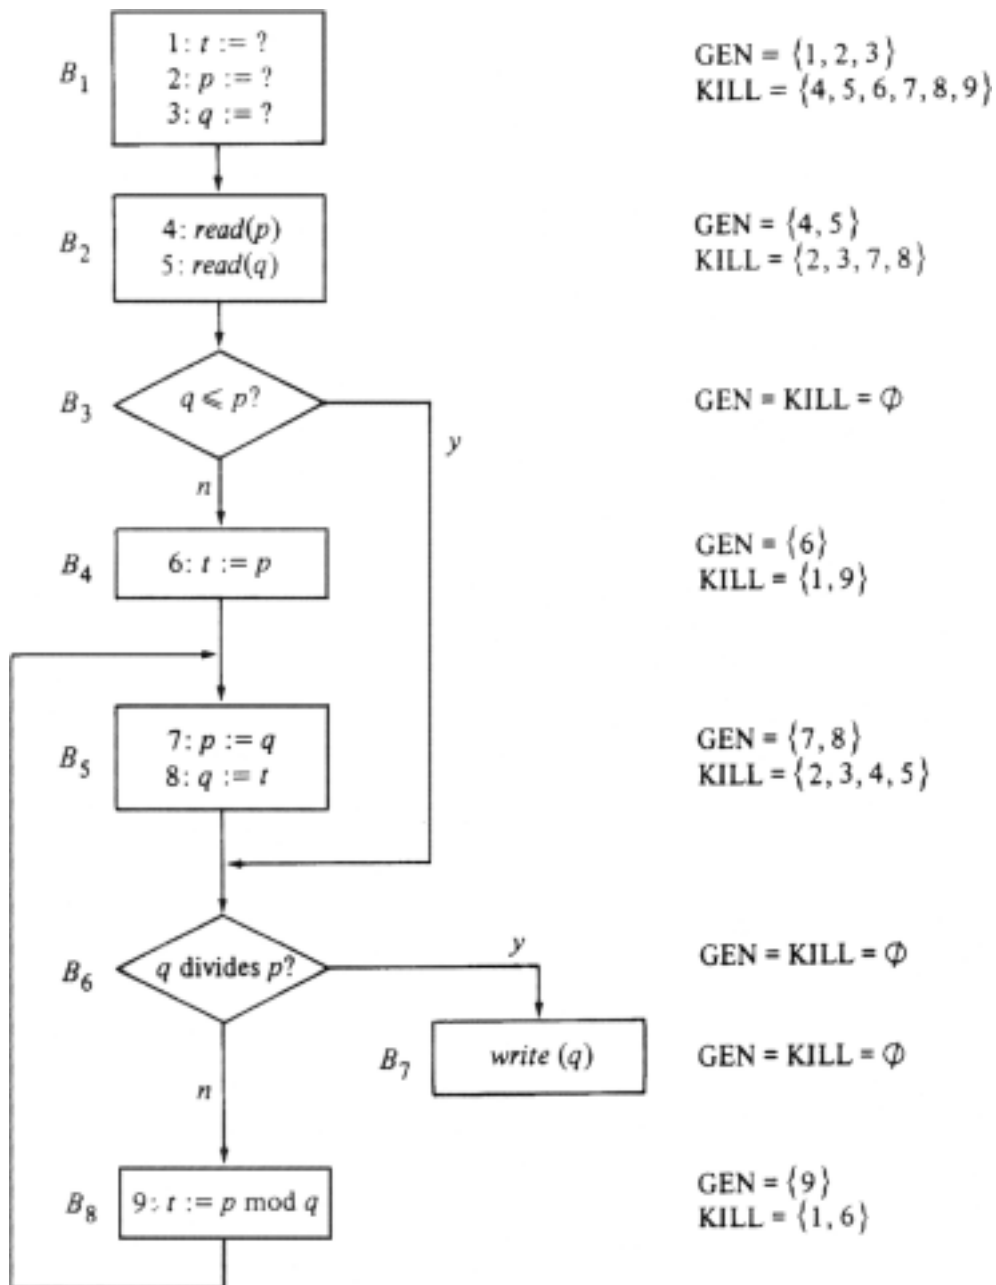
$B_1$
1: $t$ := ?
2: $p$ := ?
3: $q$ := ?

GEN = $\{1, 2, 3\}$
KILL = $\{4, 5, 6, 7, 8, 9\}$

$B_2$
4: $read(p)$
5: $read(q)$

GEN = $\{4, 5\}$
KILL = $\{2, 3, 7, 8\}$

$B_3$
$q \leqslant p$?

GEN = KILL = $\Phi$

y

n

$B_4$
6: $t := p$

GEN = $\{6\}$
KILL = $\{1, 9\}$

$B_5$
7: $p := q$
8: $q := t$

GEN = $\{7, 8\}$
KILL = $\{2, 3, 4, 5\}$

$B_6$
$q$ divides $p$?

y

GEN = KILL = $\Phi$

$B_7$
$write(q)$

GEN = KILL = $\Phi$

n

$B_8$
9: $t := p$ mod $q$

GEN = $\{9\}$
KILL = $\{1, 6\}$